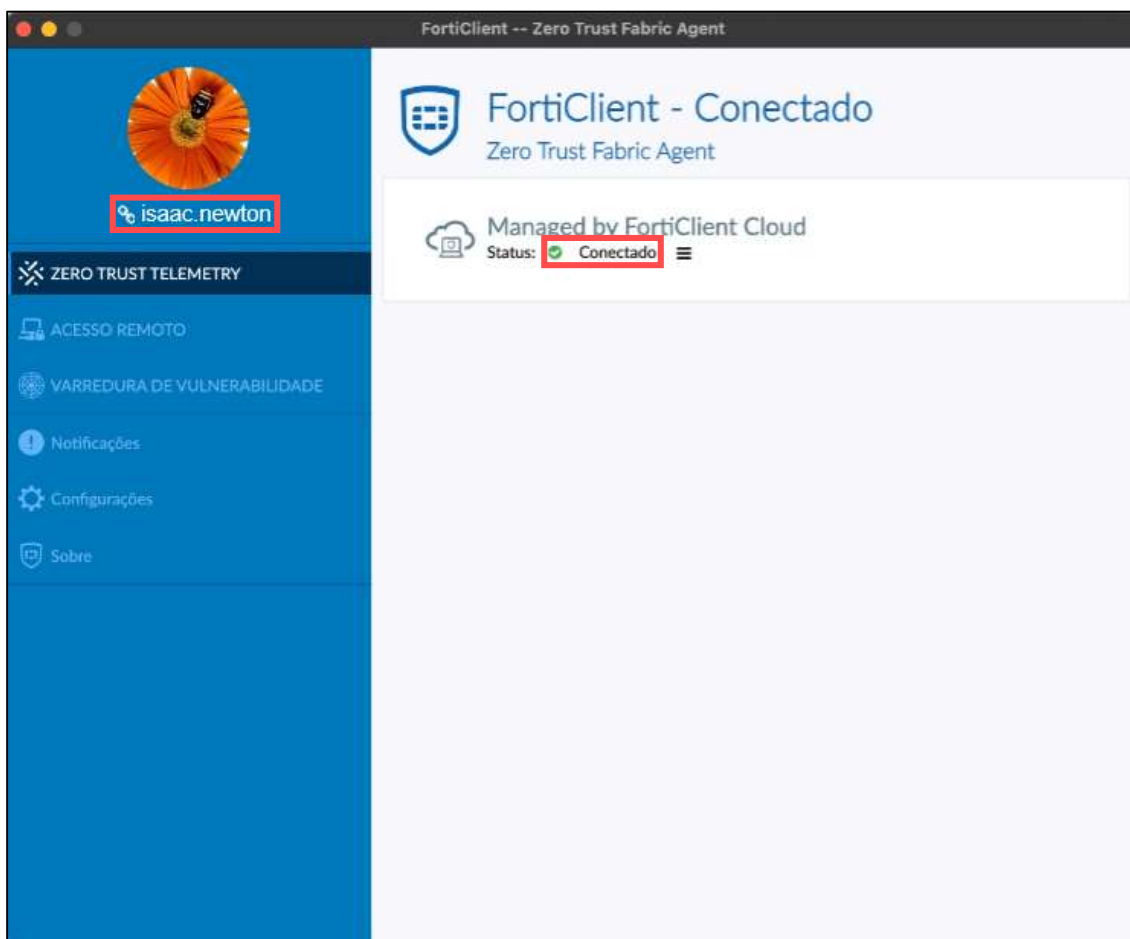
FortiClient -- Zero Trust Fabric Agent

isaac.newton

ZERO TRUST TELEMETRY

ACESSO REMOTO

VARREDURA DE VULNERABILIDADE

Notificações

Configurações

Sobre

FortiClient - Conectado

Zero Trust Fabric Agent

Managed by FortiClient Cloud

Status: Conectado